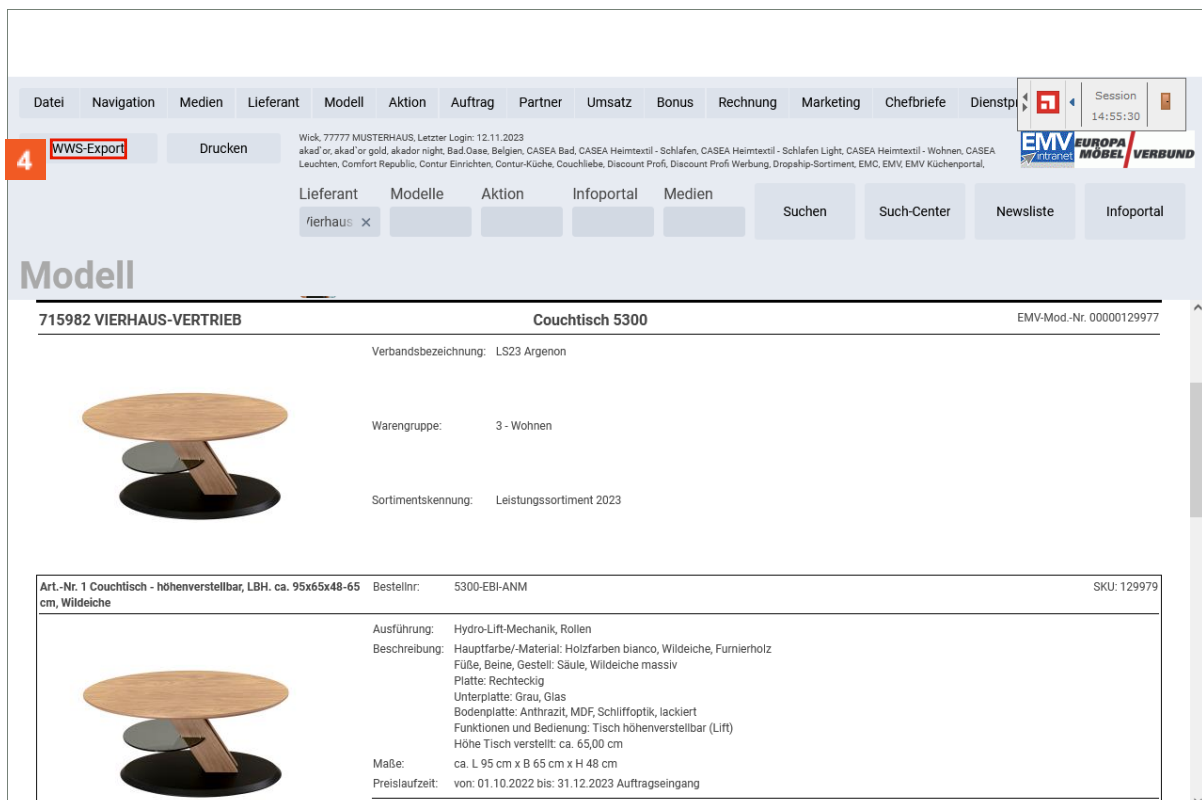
Datei Navigation Medien Lieferant Modell Aktion Auftrag Partner Umsatz Bonus Rechnung Marketing Chefbriefe Dienstp

Session
14:55:30

4 WWS-Export Drucken

Wick, 77777 MUSTERHAUS, Letzter Login: 12.11.2023
akad'or, akad'or gold, akador night, Bad.Oase, Belgien, CASEA Bad, CASEA Heimtextil - Schlafen, CASEA Heimtextil - Schlafen Light, CASEA Heimtextil - Wohnen, CASEA Leuchten, Comfort Republic, Contur Einrichten, Contur-Küche, Couchliebe, Discount Profi, Discount Profi Werbung, Dropship-Sortiment, EMC, EMV, EMV Küchenportal,

EMV intranet EUROPA MÖBEL VERBUND

Lieferant Modelle Aktion Infoportal Medien
/ierhaus ×
Suchen Such-Center Newsliste Infoportal

Modell

715982 VIERHAUS-VERTRIEB Couchtisch 5300 EMV-Mod.-Nr. 00000129977

Verbandsbezeichnung: LS23 Argenon

Warengruppe: 3 - Wohnen

Sortimentskennung: Leistungssortiment 2023

Art.-Nr. 1 Couchtisch - höhenverstellbar, LBH. ca. 95x65x48-65 cm, Wildeiche
Bestellnr: 5300-EBI-ANM
SKU: 129979

Ausführung: Hydro-Lift-Mechanik, Rollen
Beschreibung: Hauptfarbe/-Material: Holzfarben bianco, Wildeiche, Furnierholz
Füße, Beine, Gestell: Säule, Wildeiche massiv
Platte: Rechteckig
Unterplatte: Grau, Glas
Bodenplatte: Anthrazit, MDF, Schliffoptik, lackiert
Funktionen und Bedienung: Tisch höhenverstellbar (Lift)
Höhe Tisch verstellt: ca. 65,00 cm
Maße: ca. L 95 cm x B 65 cm x H 48 cm
Preislaufzeit: von: 01.10.2022 bis: 31.12.2023 Auftragseingang